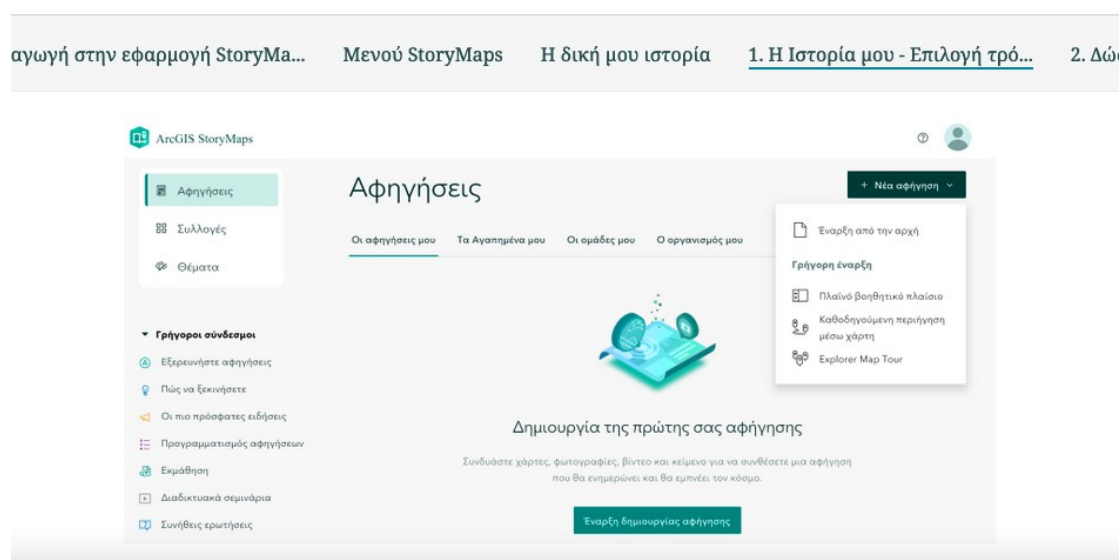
αγωγή στην εφαρμογή StoryMa... Μενού StoryMaps Η δική μου ιστορία 1. Η Ιστορία μου - Επιλογή τρό... 2. Δώ

ArcGIS StoryMaps

Αφηγήσεις
Συλλογές
Θέματα

Αφηγήσεις

+ Νέα αφήγηση

Οι αφηγήσεις μου Τα Αγαπημένα μου Οι ομάδες μου Ο οργανισμός μου

Έναρξη από την αρχή
Γρήγορη έναρξη
Πλαϊνό βοηθητικό πλαίσιο
Καθοδηγούμενη περιήγηση μέσω χάρτη
Explorer Map Tour

Γρήγοροι σύνδεσμοι
Εξερευνήστε αφηγήσεις
Πώς να ξεκινήσετε
Οι πιο πρόσφατες ειδήσεις
Προγραμματισμός αφηγήσεων
Εκμάθηση
Διαδικτυακά σεμινάρια
Συνήθεις ερωτήσεις

Δημιουργία της πρώτης σας αφήγησης

Συνδυάστε χάρτες, φωτογραφίες, βίντεο και κείμενο για να συνθέσετε μια αφήγηση που θα ενημερώνει και θα εμπνέει τον κόσμο.

Έναρξη δημιουργίας αφήγησης